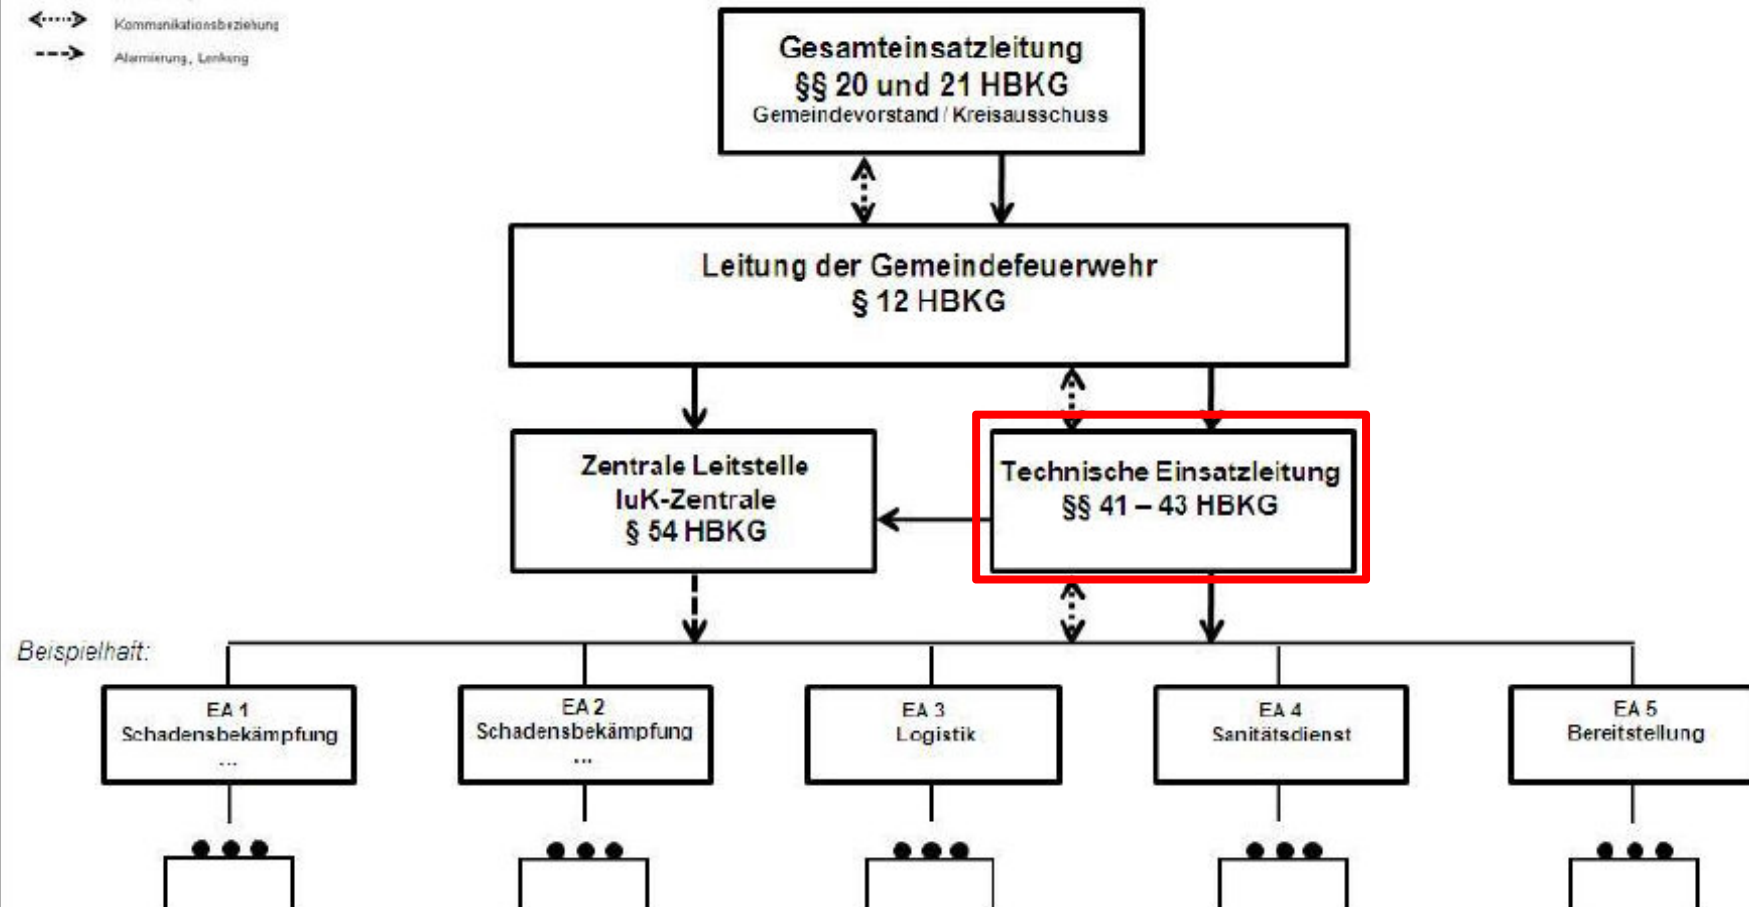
Kommunikationsbeziehung
Alarmierung, Lenkung

Gesamteinsatzleitung
§§ 20 und 21 HBKG
Gemeindevorstand / Kreisausschuss

Leitung der Gemeindefeuerwehr
§ 12 HBKG

Zentrale Leitstelle
IuK-Zentrale
§ 54 HBKG

Technische Einsatzleitung
§§ 41 – 43 HBKG

Beispielhaft:

EA 1
Schadensbekämpfung
...

EA 2
Schadensbekämpfung
...

EA 3
Logistik

EA 4
Sanitätsdienst

EA 5
Bereitstellung